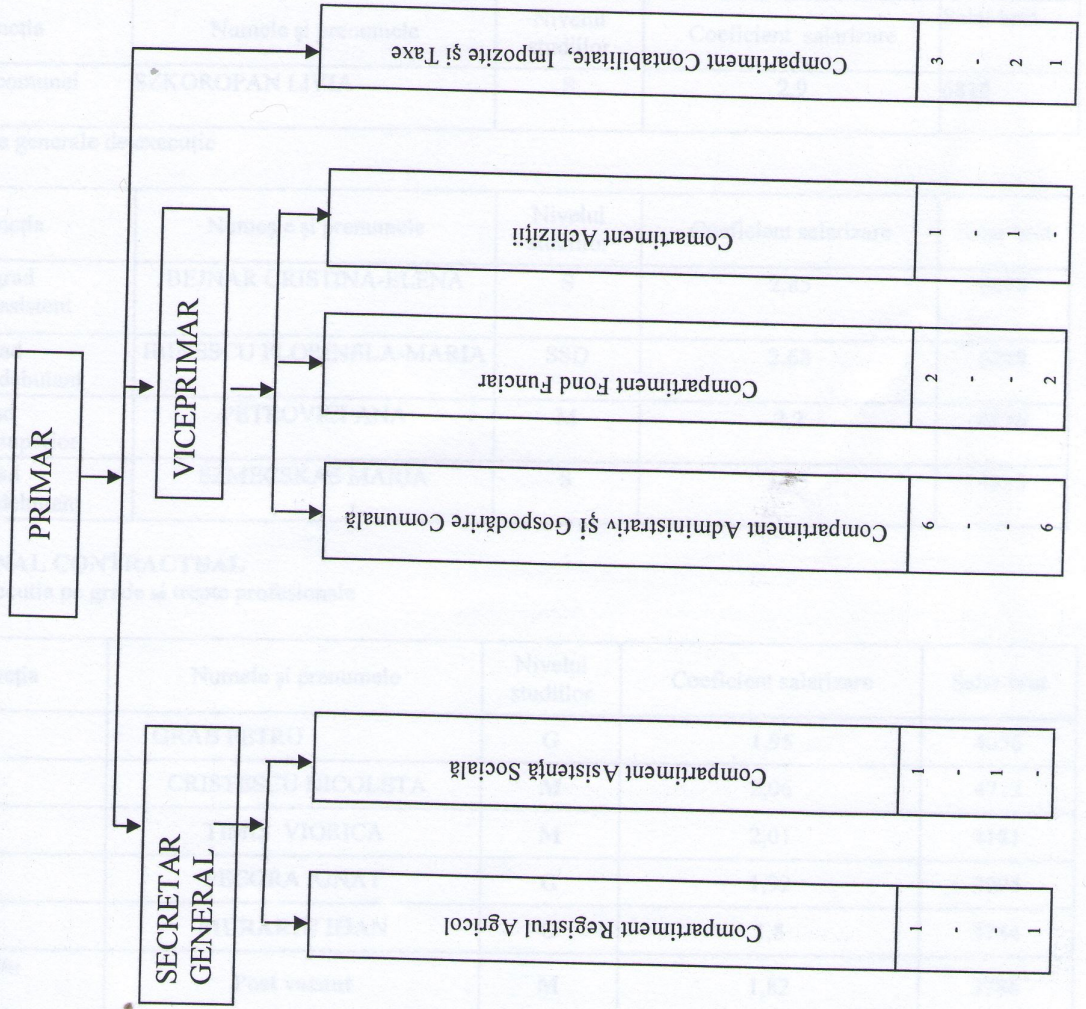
PRIMAR

VICEPRIMAR

SECRETAR GENERAL

Compartiment Contabilitate, Impozite şi Taxe

| 3 | - | 2 | 1 |
|---|---|---|---|

Compartiment Achiziţii

| 1 | - | - | 1 |
|---|---|---|---|

Compartiment Fond Funciar

| 2 | - | - | 2 |
|---|---|---|---|

Compartiment Administrativ şi Gospodărie Comunală

| 6 | - | - | 6 |
|---|---|---|---|

Compartiment Asistenţă Socială

| 1 | - | 1 | - |
|---|---|---|---|

Compartiment Registrul Agricol

| 1 | - | - | 1 |
|---|---|---|---|